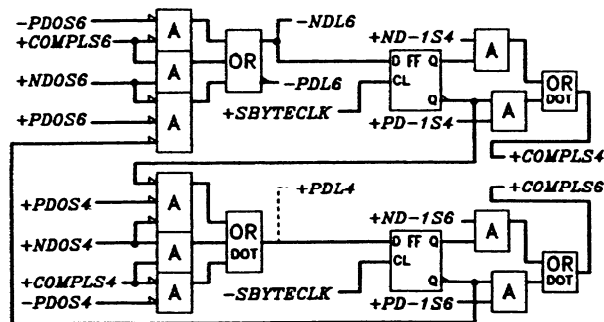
-PDOS6
+COMPLS6
+NDOS6
+PDOS6
A
A
A
OR
-NDL6
-PDL6
+ND-1S4
D FF Q
CL
Q
+SBYTECLK
+PD-1S4
A
A
OR
DOT
+COMPLS4
+PDL4
+COMPLS6
+PDOS4
+NDOS4
+COMPLS4
-PDOS4
A
A
A
OR
DOT
+ND-1S6
D FF Q
CL
Q
-SBYTECLK
+PD-1S6
A
A
OR
DOT